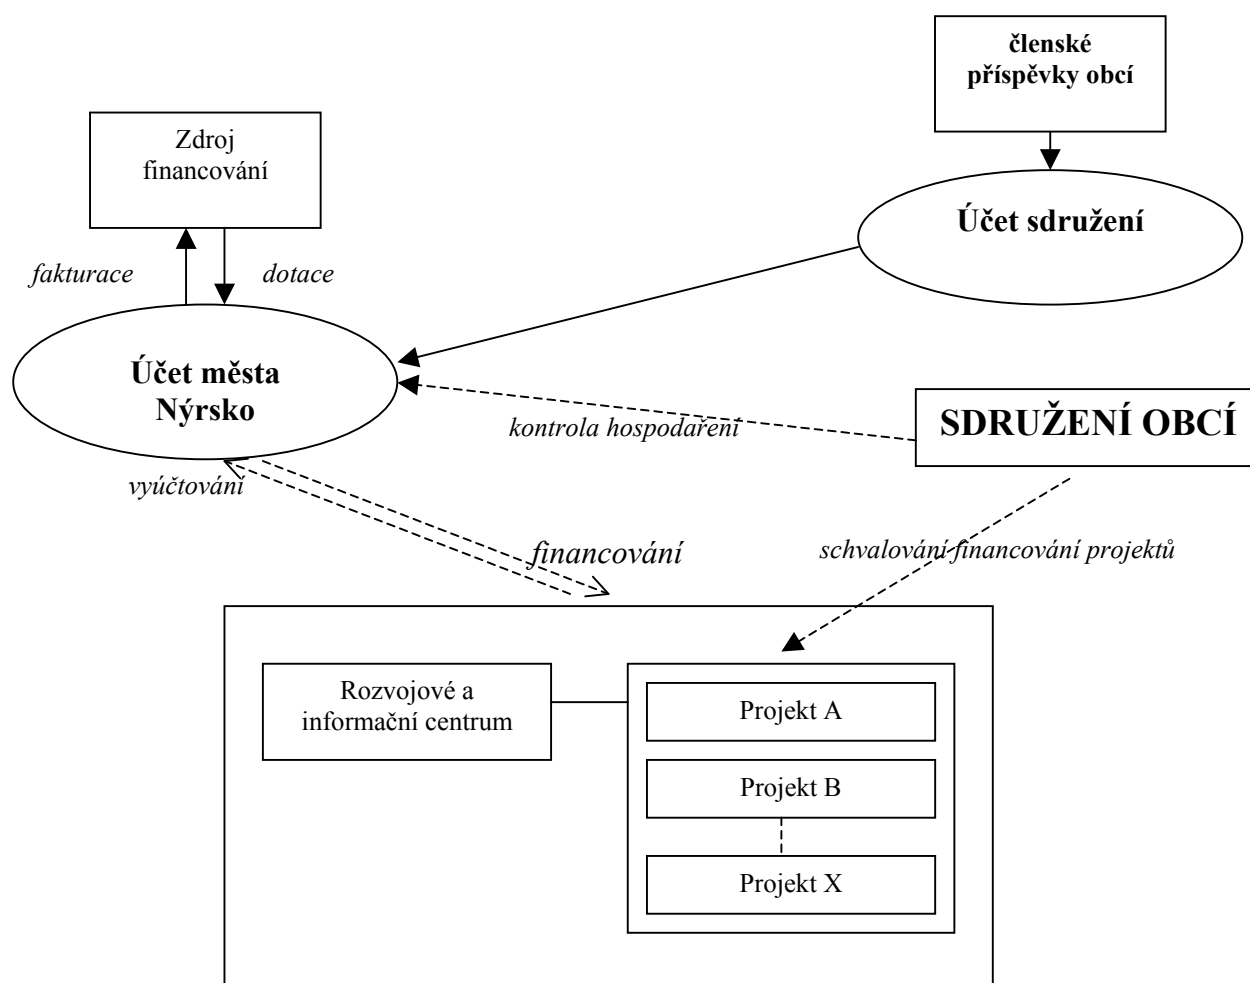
členské příspěvky obcí

Zdroj financování

Účet sdružení

fakturace

dotace

Účet města Nýrsko

kontrola hospodaření

SDRUŽENÍ OBCÍ

vyúčtování

financování

schvalování financování projektů

Rozvojové a informační centrum

Projekt A

Projekt B

Projekt X